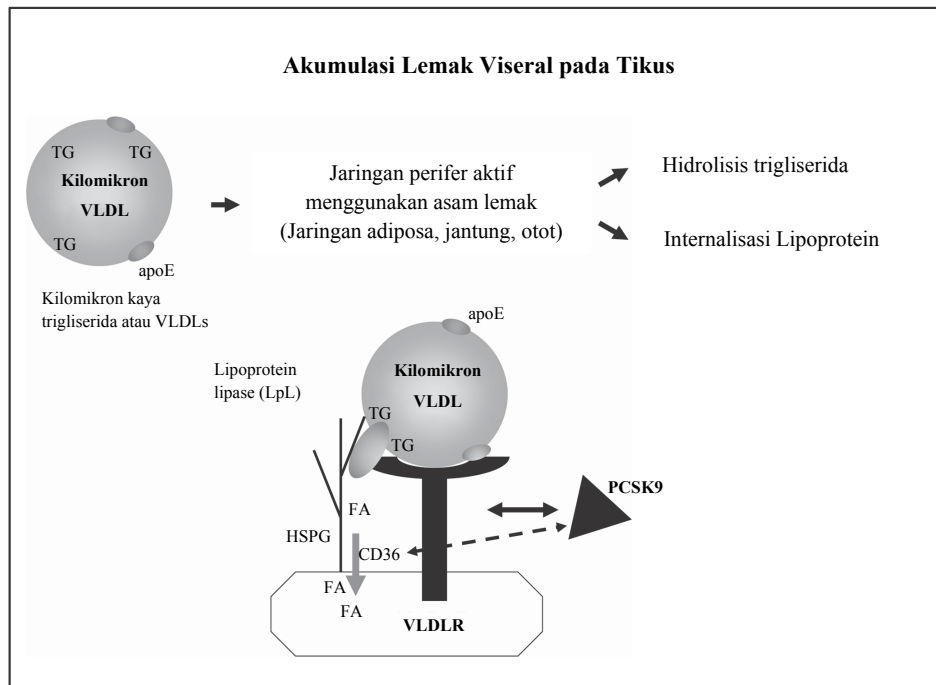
Akumulasi Lemak Viseral pada Tikus

TG
TG
Kilomikron
VLDL
TG
apoE

Kilomikron kaya trigliserida atau VLDLs

Jaringan perifer aktif menggunakan asam lemak (Jaringan adiposa, jantung, otot)

Hidrolisis trigliserida

Internalisasi Lipoprotein

apoE
Lipoprotein lipase (LpL)
Kilomikron
VLDL
TG
TG
FA
PCSK9
HSPG
CD36
FA
FA
VLDLR